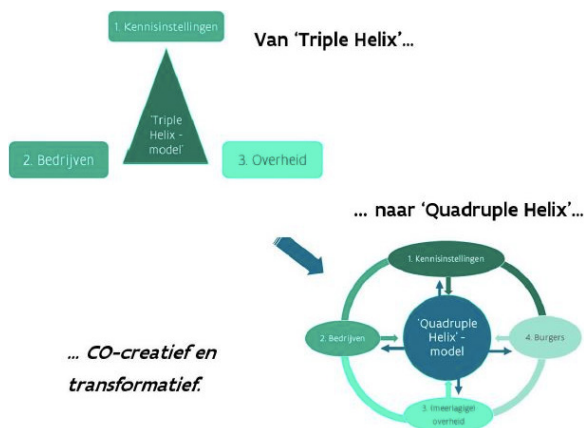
1. Kennisinstellingen

Van 'Triple Helix'...

'Triple Helix - model'

2. Bedrijven

3. Overheid

... naar 'Quadruple Helix'...

1. Kennisinstellingen

'Quadruple Helix' - model

2. Bedrijven

4. Burgers

3. (meerlagig) overheid

... CO-creatief en transformatief.